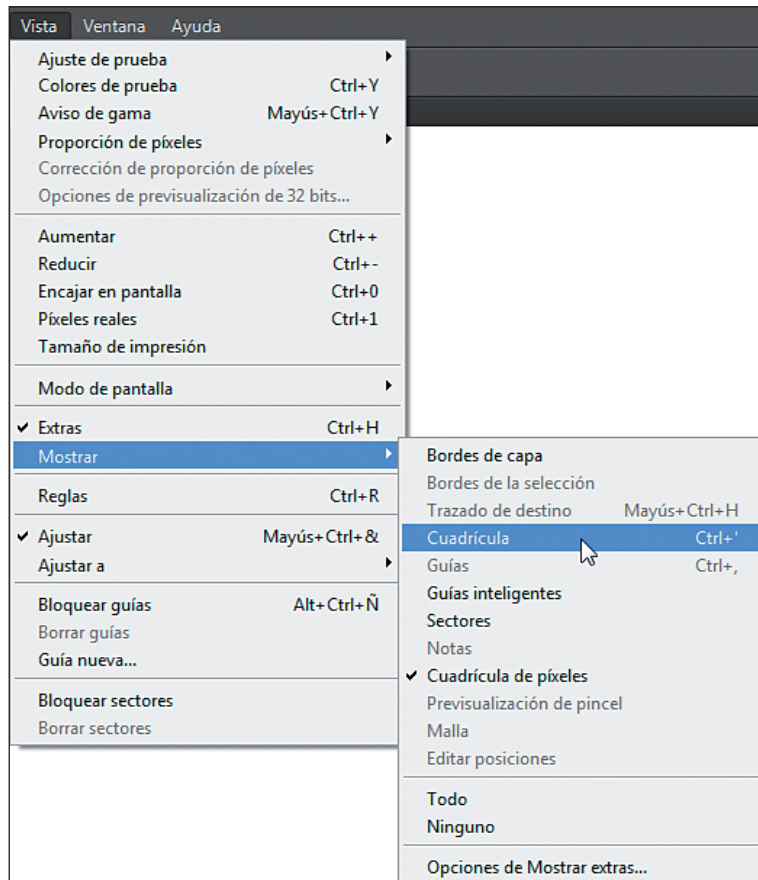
Vista Ventana Ayuda

Ajuste de prueba
Colores de prueba Ctrl+Y
Aviso de gama Mayús+Ctrl+Y
Proporción de píxeles
Corrección de proporción de píxeles
Opciones de previsualización de 32 bits...

Aumentar Ctrl++
Reducir Ctrl+-
Encajar en pantalla Ctrl+0
Píxeles reales Ctrl+1
Tamaño de impresión

Modo de pantalla

✔ Extras Ctrl+H
Mostrar

Reglas Ctrl+R

✔ Ajustar Mayús+Ctrl+&
Ajustar a

Bloquear guías Alt+Ctrl+Ñ
Borrar guías
Guía nueva...

Bloquear sectores
Borrar sectores

Bordes de capa
Bordes de la selección
Trazado de destino Mayús+Ctrl+H
Cuadrícula Ctrl+'
Guías Ctrl+,
Guías inteligentes
Sectores
Notas
✔ Cuadrícula de píxeles
Previsualización de pincel
Malla
Editar posiciones

Todo
Ninguno

Opciones de Mostrar extras...